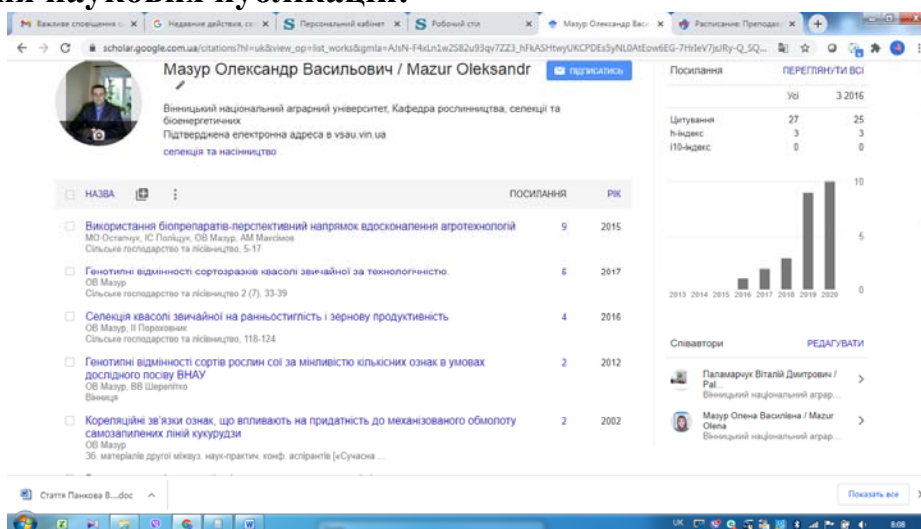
Важливе сповіщення | Недавние действия | Персональний кабінет | Робочий стіл | Мазур Олександр Вас | Расписание: Преподав

scholar.google.com.ua/citations?hl=uk&view_op=list_works&gmla=AJsN-F4xLn1w2S82u93qv7ZZ3_hFkASHtwyUKCPDEs5yNL0AtEow6EG-7HrleV7jsJRy-Q_SQ...

Мазур Олександр Васильович / Mazur Oleksandr

ПІДПИСАТИСЬ

Вінницький національний аграрний університет, Кафедра рослинництва, селекції та біоенергетичних
Підтверджена електронна адреса в vsau.vin.ua
селекція та насінництво

НАЗВА | ПОСИЛАННЯ | РІК

Використання біопрепаратів-перспективний напрямок вдосконалення агротехнологій
МО Остапчук, ІС Поліщук, ОВ Мазур, АМ Максимов
Сільське господарство та лісівництво, 5-17
9 2015

Генотипні відмінності сортозразків квасолі звичайної за технологічністю.
ОВ Мазур
Сільське господарство та лісівництво 2 (7), 33-39
6 2017

Селекція квасолі звичайної на ранньостиглість і зернову продуктивність
ОВ Мазур, ІІ Пороховник
Сільське господарство та лісівництво, 118-124
4 2016

Генотипні відмінності сортів рослин сої за мінливістю кількісних ознак в умовах дослідного посіву ВНАУ
ОВ Мазур, ВВ Шерепітко
Вінниця
2 2012

Кореляційні зв'язки ознак, що впливають на придатність до механізованого обмолоту самозапилених ліній кукурудзи
ОВ Мазур
Зб. матеріалів другої міжвуз. наук-практич. конф. аспірантів [«Сучасна ...
2 2002

Посилання | ПЕРЕГЛЯНУТИ ВСІ

| | Усі | З 2016 |
|---|---|---|
| Цитування | 27 | 25 |
| h-індекс | 3 | 3 |
| i10-індекс | 0 | 0 |

10
5
0
2013 2014 2015 2016 2017 2018 2019 2020

Співавтори | РЕДАГУВАТИ

Паламарчук Віталій Дмитрович / Pal...
Вінницький національний аграр...

Мазур Олена Василівна / Mazur Olena
Вінницький національний аграр...

Стаття Панкова В....doc

Показать все

UK 8:06